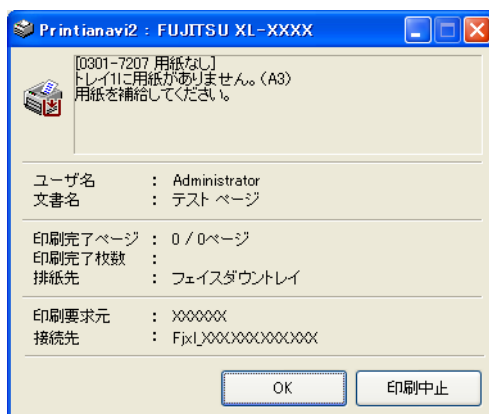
Printianavi2 : FUJITSU XL-XXXX

[0301-7207 用紙なし]
トレイ1に用紙がありません。(A3)
用紙を補給してください。

ユーザ名 : Administrator
文書名 : テスト ページ

印刷完了ページ : 0 / 0ページ
印刷完了枚数 :
排紙先 : フェイスダウントレイ

印刷要求元 : XXXXXX
接続先 : Fjxl_XXXXXXXXXXXX

OK
印刷中止